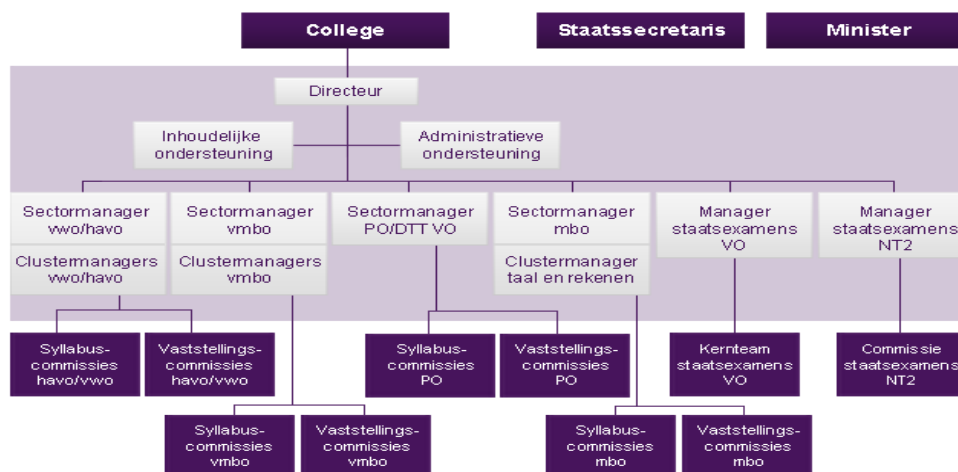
College

Staatssecretaris

Minister

Directeur

Inhoudelijke ondersteuning

Administratieve ondersteuning

Sectormanager vwo/havo

Clustermanagers vwo/havo

Sectormanager vmbo

Clustermanagers vmbo

Sectormanager PO/DTT VO

Sectormanager mbo

Clustermanager taal en rekenen

Manager staatsexamens VO

Manager staatsexamens NT2

Syllabus-commissies havo/vwo

Vaststellings-commissies havo/vwo

Syllabus-commissies PO

Vaststellings-commissies PO

Kernteam staatsexamens VO

Commissie staatsexamens NT2

Syllabus-commissies vmbo

Vaststellings-commissies vmbo

Syllabus-commissies mbo

Vaststellings-commissies mbo